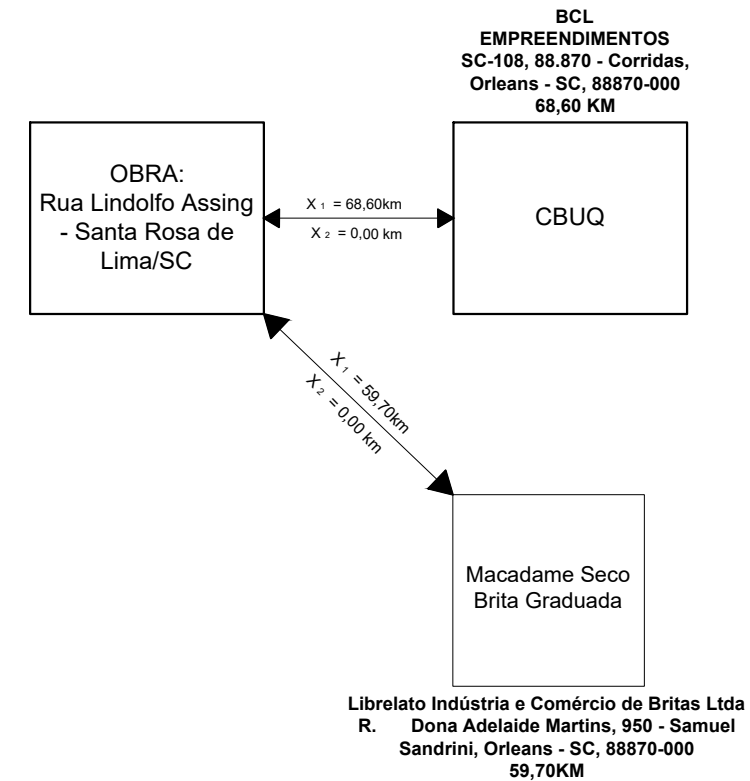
BCL
EMPREENDIMENTOS
SC-108, 88.870 - Corridas,
Orleans - SC, 88870-000
68,60 KM

OBRA:
Rua Lindolfo Assing
- Santa Rosa de
Lima/SC

$X_1$ = 68,60km
$X_2$ = 0,00 km

CBUQ

$X_1$ = 59,70km
$X_2$ = 0,00 km

Macadame Seco
Brita Graduada

Librelato Indústria e Comércio de Britas Ltda
R. Dona Adelaide Martins, 950 - Samuel
Sandrini, Orleans - SC, 88870-000
59,70KM